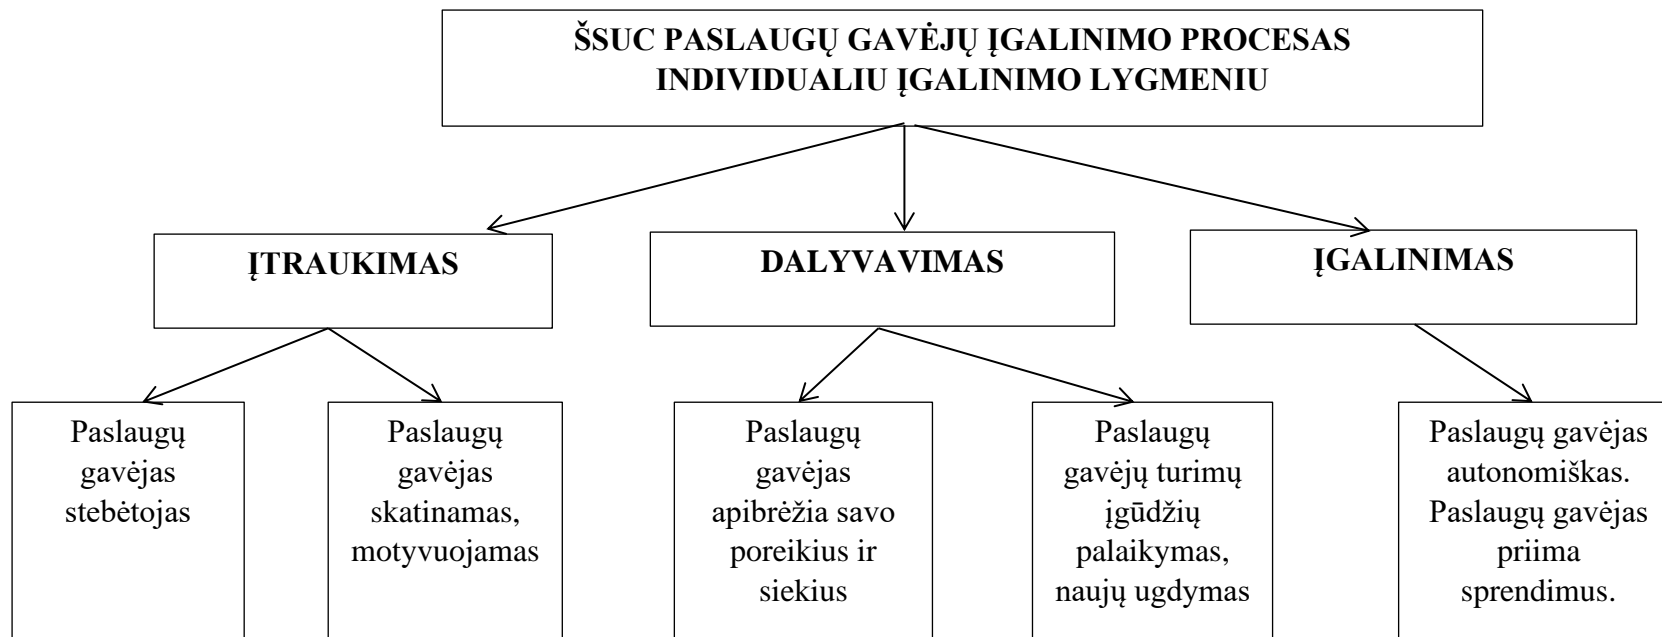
ŠSUC PASLAUGŲ GAVĖJŲ ĮGALINIMO PROCESAS INDIVIDUALIU ĮGALINIMO LYGMENIU

ĮTRAUKIMAS

DALYVAVIMAS

ĮGALINIMAS

Paslaugų gavėjas stebėtojas

Paslaugų gavėjas skatinamas, motyvuojamas

Paslaugų gavėjas apibrėžia savo poreikius ir siekius

Paslaugų gavėjų turimų įgūdžių palaikymas, naujų ugdymas

Paslaugų gavėjas autonomiškas. Paslaugų gavėjas priima sprendimus.